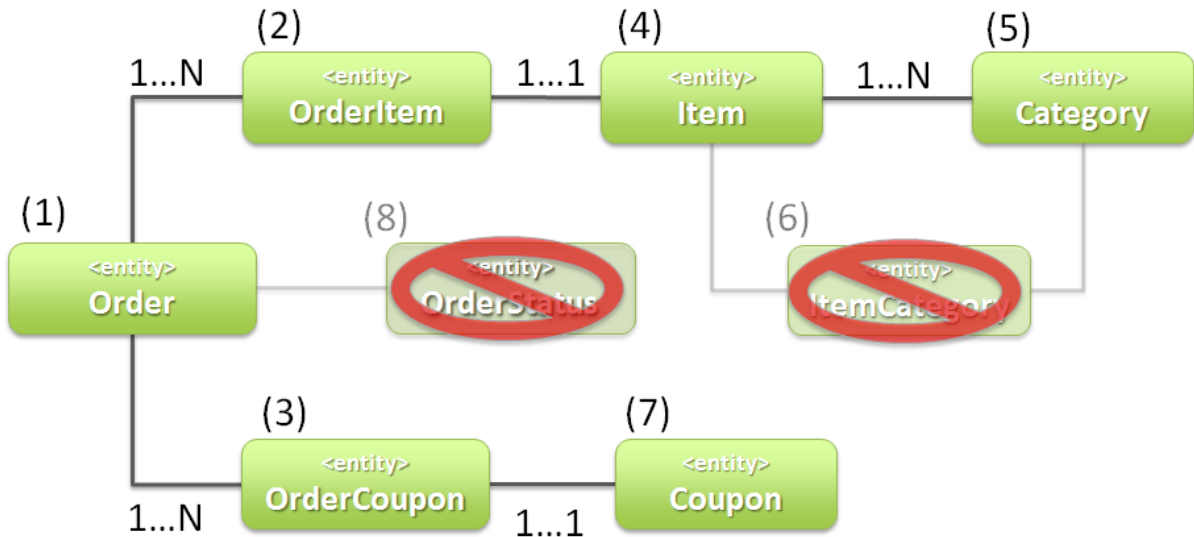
(2)
1...N
<entity>
OrderItem

(4)
1...1
<entity>
Item

(5)
1...N
<entity>
Category

(1)
<entity>
Order

(8)
<entity>
OrderStatus

(6)
<entity>
ItemCategory

(3)
<entity>
OrderCoupon
1...N

(7)
<entity>
Coupon
1...1